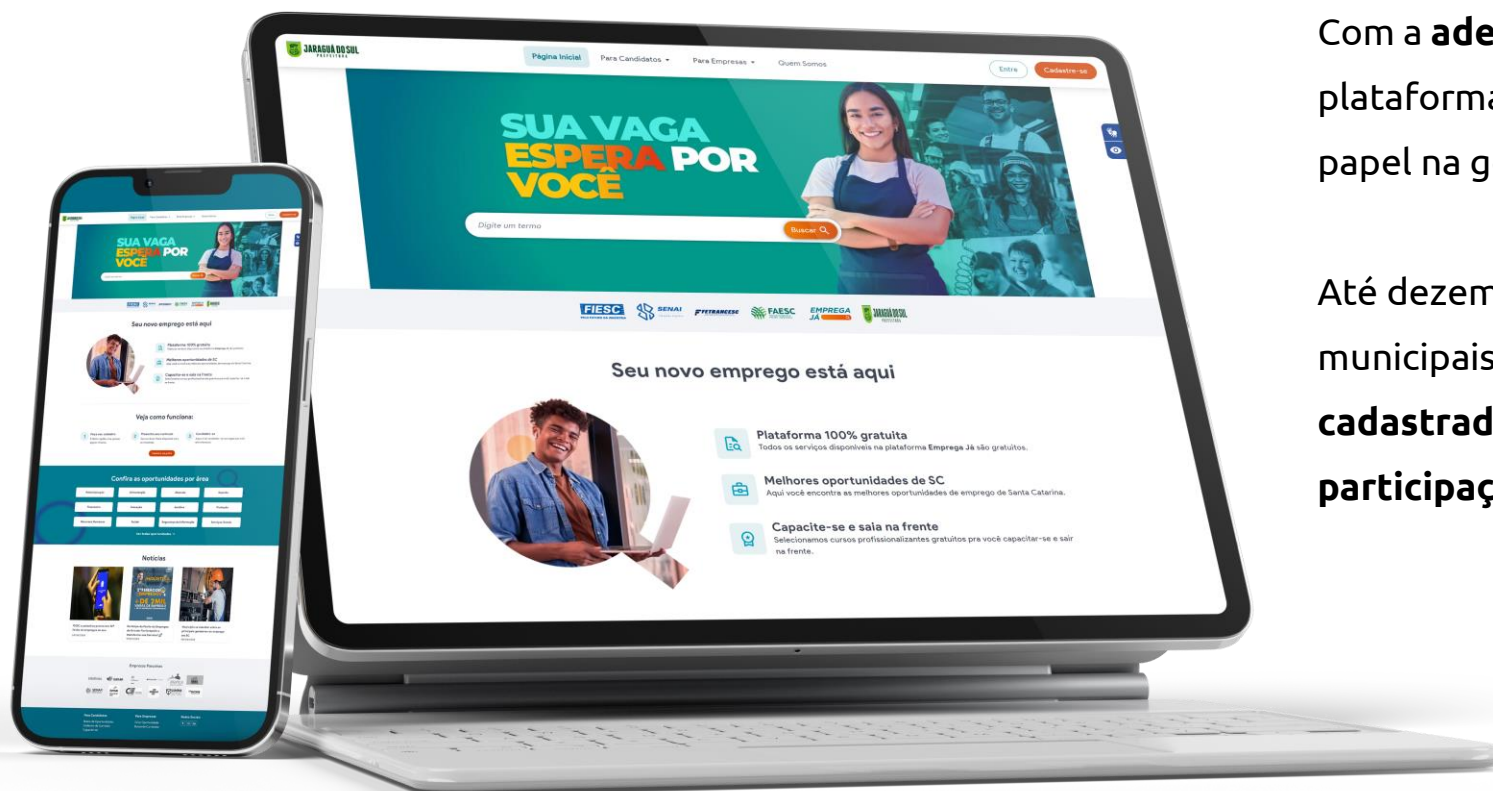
JARAGUÁ DO SUL
PREFEITURA

Página Inicial
Para Candidatos
Para Empresas
Quem Somos
Entrar
Cadastre-se

SUA VAGA ESPERA POR VOCÊ

Digite um termo
Buscar

FIESC SENAI FETRANCESC FAESC EMPREGA JÁ JARAGUÁ DO SUL

Seu novo emprego está aqui

Plataforma 100% gratuita
Todos os serviços disponíveis na plataforma Emprega Já são gratuitos.

Melhores oportunidades de SC
Aqui você encontra as melhores oportunidades de emprego de Santa Catarina.

Capacite-se e saia na frente
Selecionamos cursos profissionalizantes gratuitos pra você capacitar-se e sair na frente.

SUA VAGA ESPERA POR VOCÊ

Seu novo emprego está aqui

Veja como funciona:

Confira as oportunidades por área

Notícias

Com a ade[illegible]
plataforma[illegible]
papel na g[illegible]

Até dezem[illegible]
municipais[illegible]
cadastrad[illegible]
participaç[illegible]